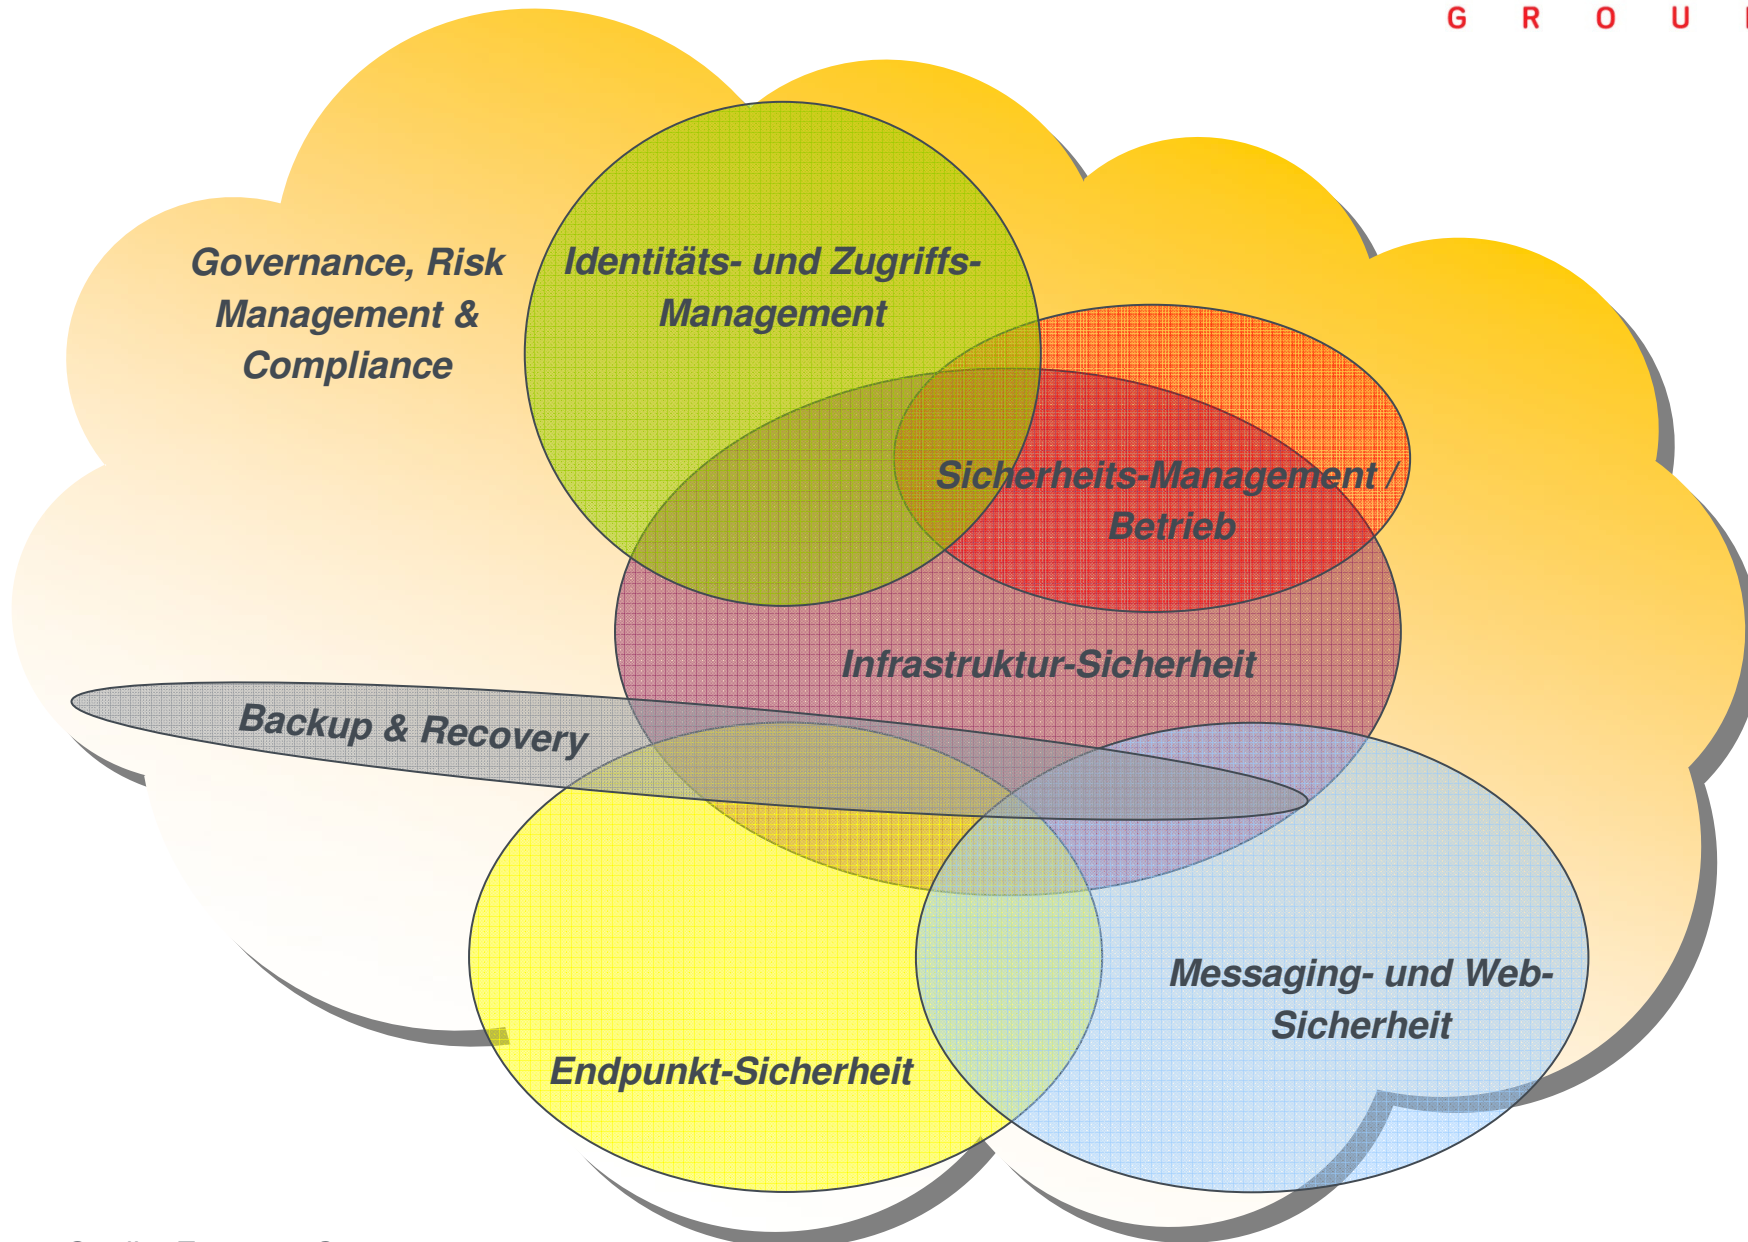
G R O U

Governance, Risk Management & Compliance

Identitäts- und Zugriffs-Management

Sicherheits-Management / Betrieb

Infrastruktur-Sicherheit

Backup & Recovery

Messaging- und Web-Sicherheit

Endpunkt-Sicherheit

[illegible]